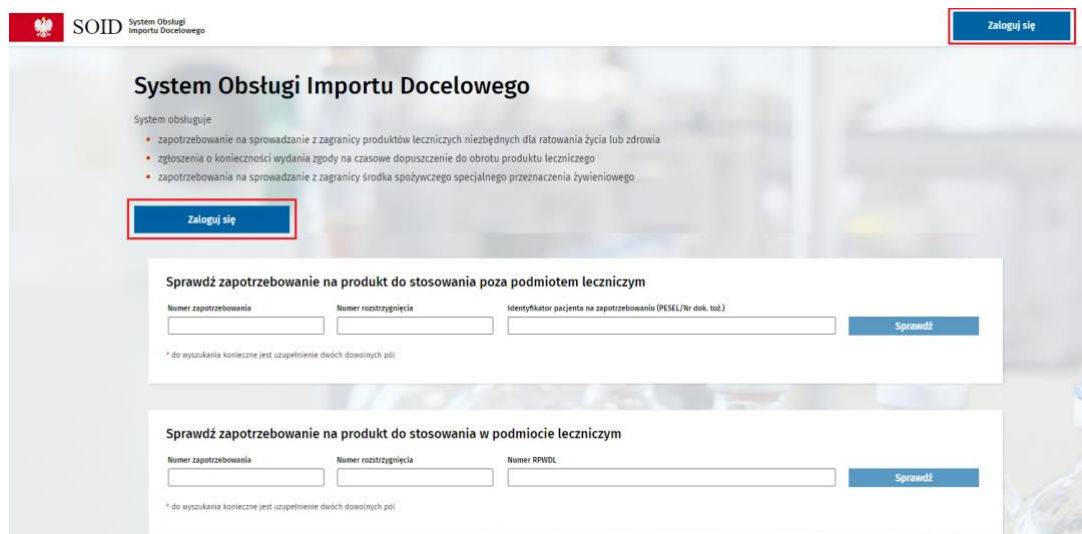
SOID System Obsługi Importu Docelowego

Zaloguj się

System Obsługi Importu Docelowego

System obsługuje

• zapotrzebowanie na sprowadzanie z zagranicy produktów leczniczych niezbędnych dla ratowania życia lub zdrowia
• zgłoszenia o konieczności wydania zgody na czasowe dopuszczenie do obrotu produktu leczniczego
• zapotrzebowania na sprowadzanie z zagranicy środka spożywczego specjalnego przeznaczenia żywieniowego

Zaloguj się

Sprawdź zapotrzebowanie na produkt do stosowania poza podmiotem leczniczym

Numer zapotrzebowania

Numer rozstrzygnięcia

Identyfikator pacjenta na zapotrzebowaniu (PESEL/Nr dok. toż.)

Sprawdź

* do wyszukania konieczne jest uzupełnienie dwóch dowolnych pól

Sprawdź zapotrzebowanie na produkt do stosowania w podmiocie leczniczym

Numer zapotrzebowania

Numer rozstrzygnięcia

Numer RPWDL

Sprawdź

* do wyszukania konieczne jest uzupełnienie dwóch dowolnych pól